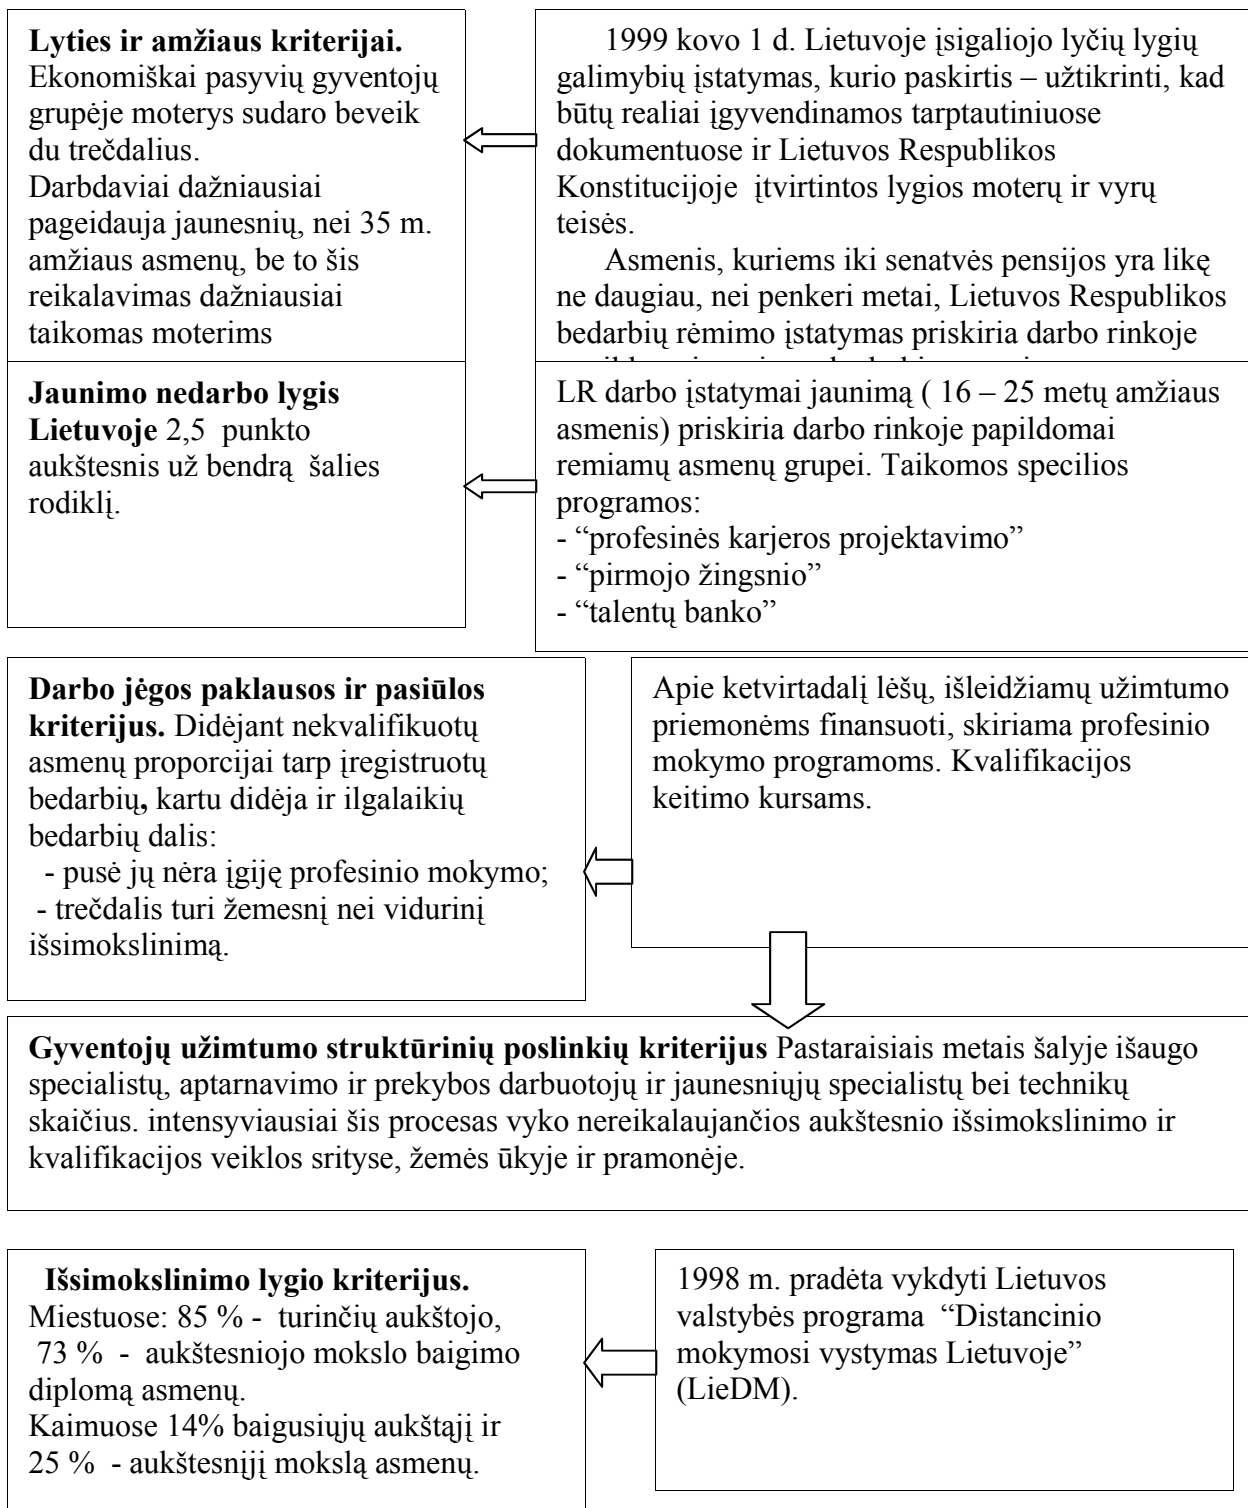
**Lyties ir amžiaus kriterijai.** Ekonomiškai pasyvių gyventojų grupėje moterys sudaro beveik du trečdalius.
Darbdaviai dažniausiai pageidauja jaunesnių, nei 35 m. amžiaus asmenų, be to šis reikalavimas dažniausiai taikomas moterims

1999 kovo 1 d. Lietuvoje įsigaliojo lyčių lygių galimybių įstatymas, kurio paskirtis – užtikrinti, kad būtų realiai įgyvendinamos tarptautiniuose dokumentuose ir Lietuvos Respublikos Konstitucijoje įtvirtintos lygios moterų ir vyrų teisės.

Asmenis, kuriems iki senatvės pensijos yra likę ne daugiau, nei penkeri metai, Lietuvos Respublikos bedarbių rėmimo įstatymas priskiria darbo rinkoje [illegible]

**Jaunimo nedarbo lygis Lietuvoje** 2,5 punkto aukštesnis už bendrą šalies rodiklį.

LR darbo įstatymai jaunimą ( 16 – 25 metų amžiaus asmenis) priskiria darbo rinkoje papildomai remiamų asmenų grupei. Taikomos specilios programos:
- "profesinės karjeros projektavimo"
- "pirmojo žingsnio"
- "talentų banko"

**Darbo jėgos paklausos ir pasiūlos kriterijus.** Didėjant nekvalifikuotų asmenų proporcijai tarp įregistruotų bedarbių**,** kartu didėja ir ilgalaikių bedarbių dalis:
- pusė jų nėra įgiję profesinio mokymo;
- trečdalis turi žemesnį nei vidurinį išsimokslinimą.

Apie ketvirtadalį lėšų, išleidžiamų užimtumo priemonėms finansuoti, skiriama profesinio mokymo programoms. Kvalifikacijos keitimo kursams.

**Gyventojų užimtumo struktūrinių poslinkių kriterijus** Pastaraisiais metais šalyje išaugo specialistų, aptarnavimo ir prekybos darbuotojų ir jaunesniųjų specialistų bei technikų skaičius. intensyviausiai šis procesas vyko nereikalaujančios aukštesnio išsimokslinimo ir kvalifikacijos veiklos srityse, žemės ūkyje ir pramonėje.

**Išsimokslinimo lygio kriterijus.** Miestuose: 85 % - turinčių aukštojo, 73 % - aukštesniojo mokslo baigimo diplomą asmenų.
Kaimuose 14% baigusiųjų aukštąjį ir 25 % - aukštesnįjį mokslą asmenų.

1998 m. pradėta vykdyti Lietuvos valstybės programa "Distancinio mokymosi vystymas Lietuvoje" (LieDM).